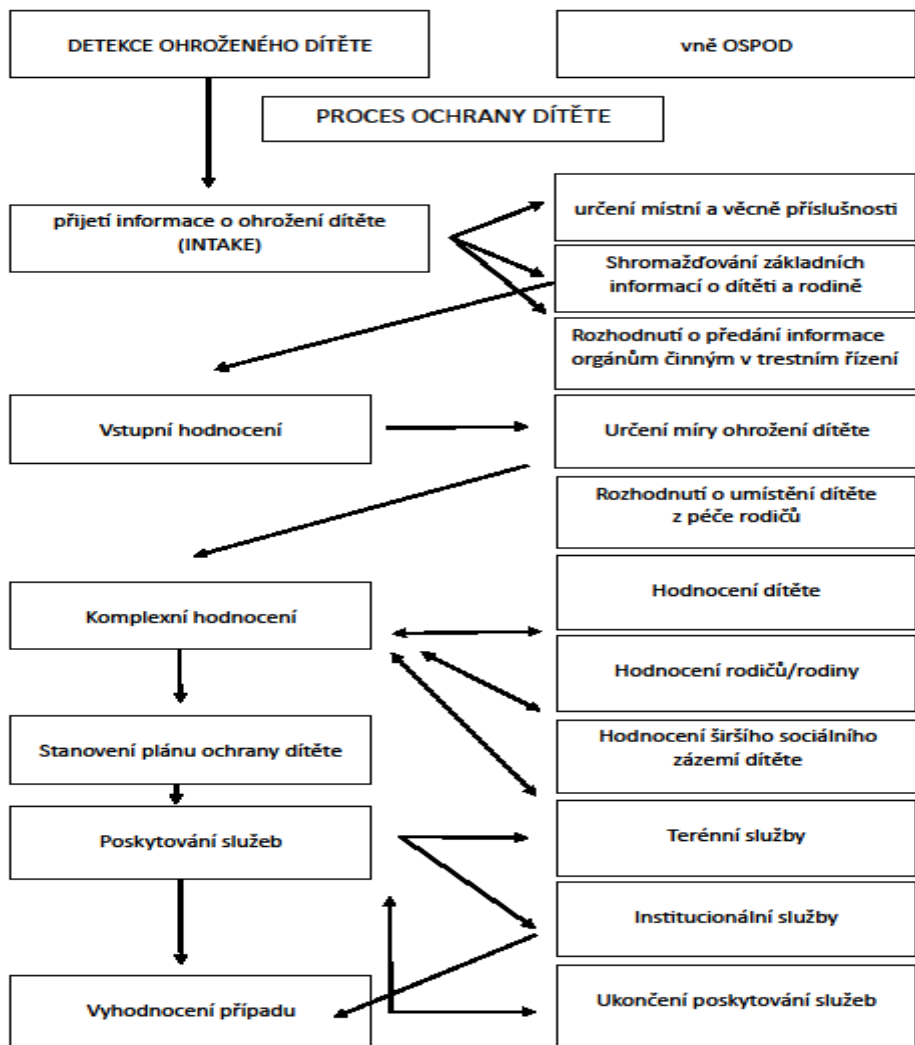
DETEKCE OHROŽENÉHO DÍTĚTE

vně OSPOD

PROCES OCHRANY DÍTĚTE

přijetí informace o ohrožení dítěte (INTAKE)

určení místní a věcně příslušnosti

Shromažďování základních informací o dítěti a rodině

Rozhodnutí o předání informace orgánům činným v trestním řízení

Vstupní hodnocení

Určení míry ohrožení dítěte

Rozhodnutí o umístění dítěte z péče rodičů

Komplexní hodnocení

Hodnocení dítěte

Hodnocení rodičů/rodiny

Stanovení plánu ochrany dítěte

Hodnocení širšího sociálního zázemí dítěte

Poskytování služeb

Terénní služby

Institucionální služby

Vyhodnocení případu

Ukončení poskytování služeb